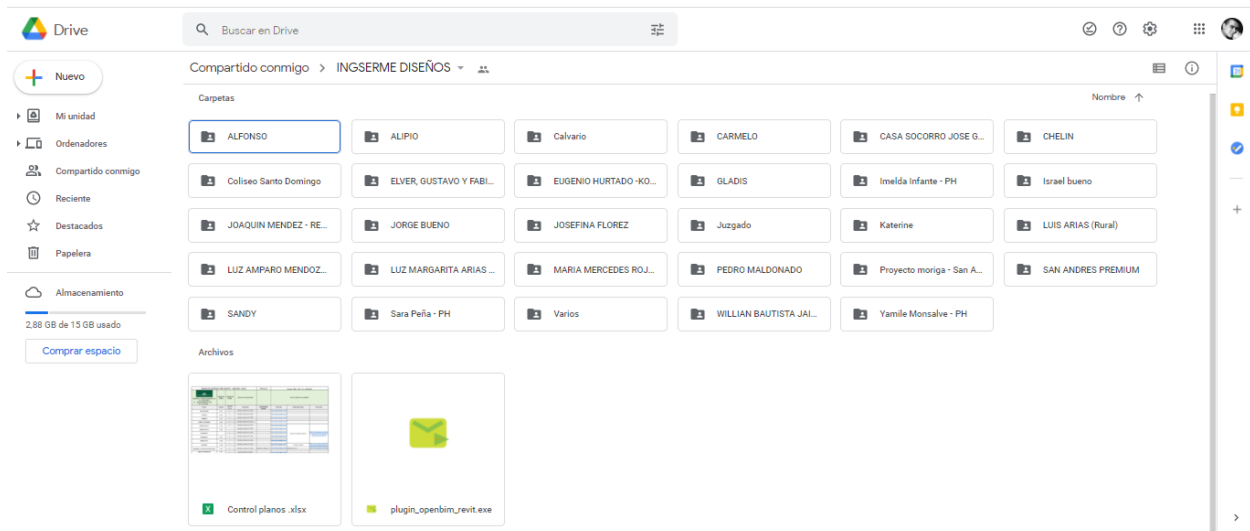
Drive

Buscar en Drive

Nuevo

Mi unidad
Ordenadores
Compartido conmigo
Reciente
Destacados
Papelera

Almacenamiento
2,88 GB de 15 GB usado
Comprar espacio

Compartido conmigo > INGSERME DISEÑOS

Carpetas
Nombre

ALFONSO
ALIPIO
Calvario
CARMELO
CASA SOCORRO JOSE G...
CHELIN
Coliseo Santo Domingo
ELVER, GUSTAVO Y FABI...
EUGENIO HURTADO -KO...
GLADIS
Imelda Infante - PH
Israel bueno
JOAQUIN MENDEZ - RE...
JORGE BUENO
JOSEFINA FLOREZ
Juzgado
Katerine
LUIS ARIAS (Rural)
LUZ AMPARO MENDOZ...
LUZ MARGARITA ARIAS ...
MARIA MERCEDES ROJ...
PEDRO MALDONADO
Proyecto moriga - San A...
SAN ANDRES PREMIUM
SANDY
Sara Peña - PH
Varios
WILLIAN BAUTISTA JAI...
Yamile Monsalve - PH

Archivos

Control planos .xlsx
plugin_openbim_revit.exe